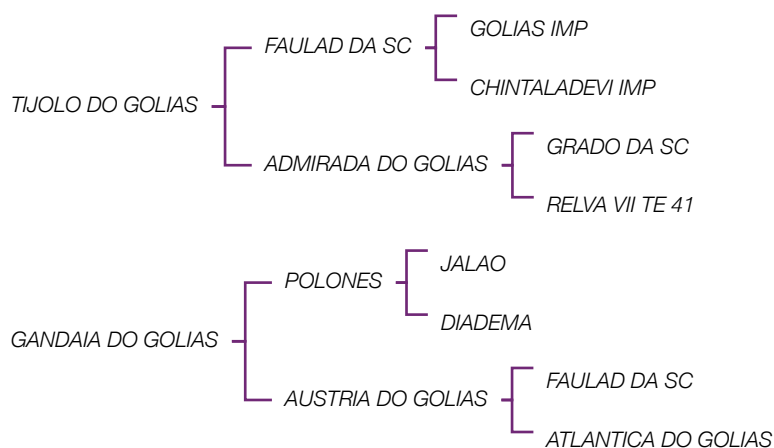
TIJOLO DO GOLIAS

FAULAD DA SC

GOLIAS IMP

CHINTALADEVI IMP

ADMIRADA DO GOLIAS

GRADO DA SC

RELVA VII TE 41

GANDAIA DO GOLIAS

POLONES

JALAO

DIADEMA

AUSTRIA DO GOLIAS

FAULAD DA SC

ATLANTICA DO GOLIAS